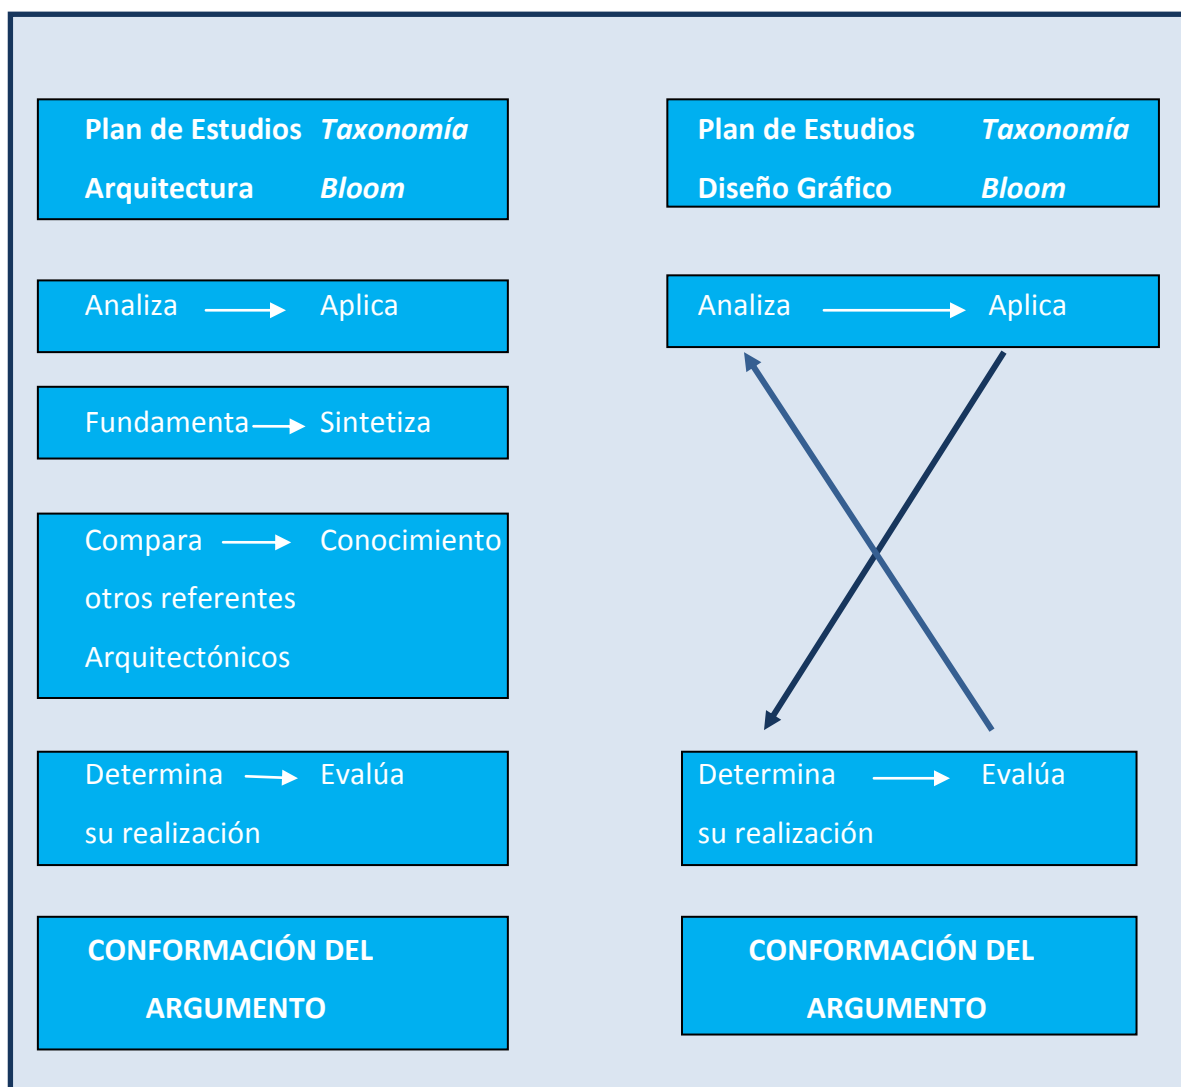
**Plan de Estudios Arquitectura** *Taxonomía Bloom*

Analiza → Aplica

Fundamenta → Sintetiza

Compara otros referentes Arquitectónicos → Conocimiento

Determina su realización → Evalúa

**CONFORMACIÓN DEL ARGUMENTO**

**Plan de Estudios Diseño Gráfico** *Taxonomía Bloom*

Analiza → Aplica

Determina su realización → Evalúa

**CONFORMACIÓN DEL ARGUMENTO**